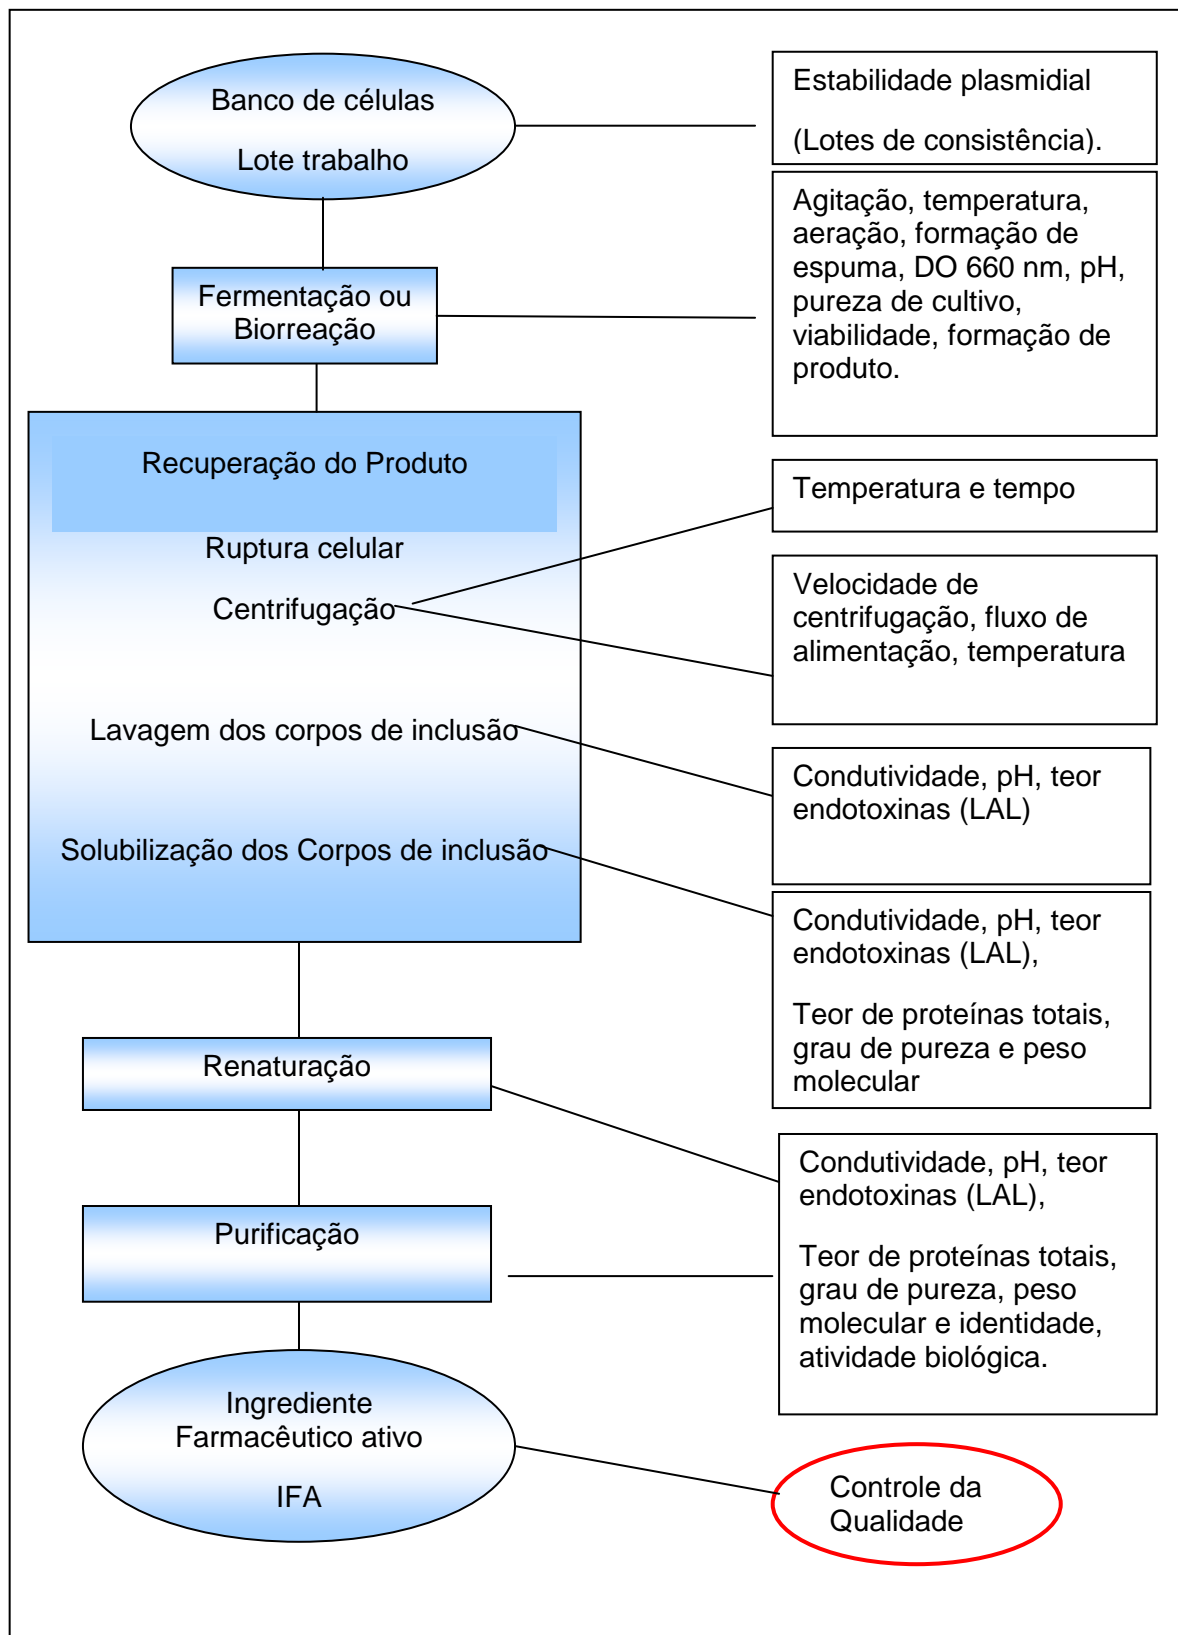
Banco de células

Lote trabalho

Estabilidade plasmidial

(Lotes de consistência).

Fermentação ou Biorreação

Agitação, temperatura, aeração, formação de espuma, DO 660 nm, pH, pureza de cultivo, viabilidade, formação de produto.

Recuperação do Produto

Ruptura celular

Centrifugação

Temperatura e tempo

Velocidade de centrifugação, fluxo de alimentação, temperatura

Lavagem dos corpos de inclusão

Condutividade, pH, teor endotoxinas (LAL)

Solubilização dos Corpos de inclusão

Condutividade, pH, teor endotoxinas (LAL),

Teor de proteínas totais, grau de pureza e peso molecular

Renaturação

Purificação

Condutividade, pH, teor endotoxinas (LAL),

Teor de proteínas totais, grau de pureza, peso molecular e identidade, atividade biológica.

Ingrediente Farmacêutico ativo

IFA

Controle da Qualidade